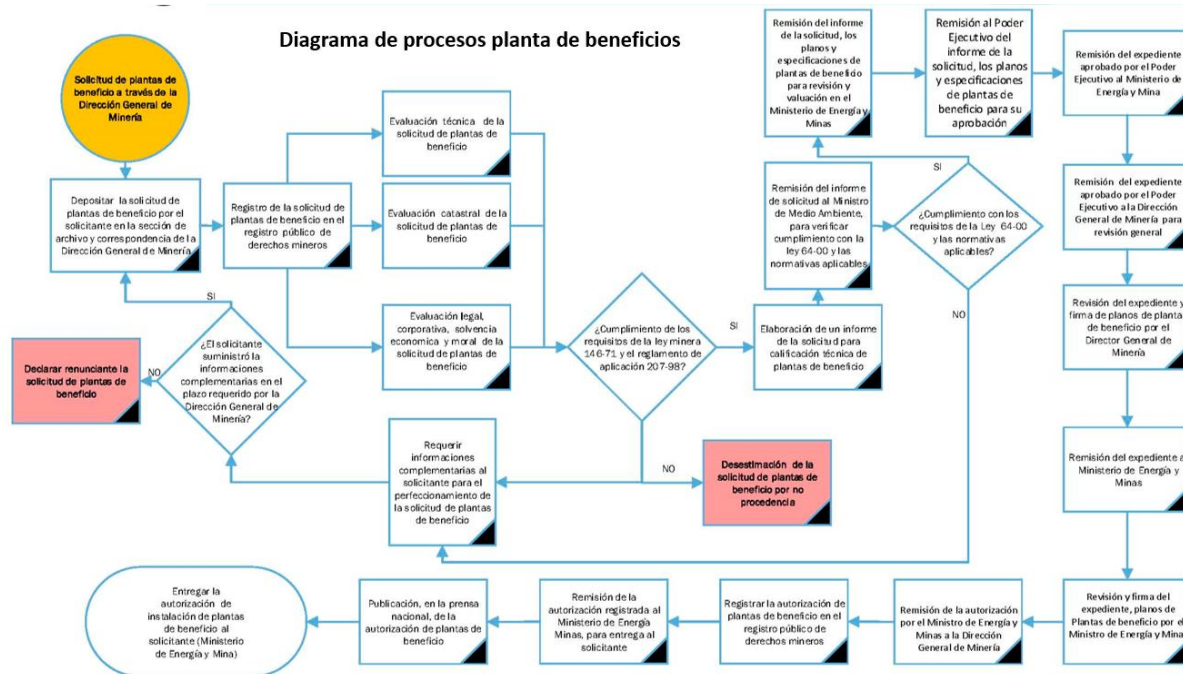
Diagrama de procesos planta de beneficios

Solicitud de plantas de beneficio a través de la Dirección General de Minería

Depositar la solicitud de plantas de beneficio por el solicitante en la sección de archivo y correspondencia de la Dirección General de Minería

Registro de la solicitud de plantas de beneficio en el registro público de derechos mineros

Evaluación técnica de la solicitud de plantas de beneficio

Evaluación catastral de la solicitud de plantas de beneficio

Evaluación legal, corporativa, solvencia economica y moral de la solicitud de plantas de beneficio

¿Cumplimiento de los requisitos de la ley minera 146-71 y el reglamento de aplicación 207-98?

SI

NO

Elaboración de un informe de la solicitud para calificación técnica de plantas de beneficio

Desestimación de la solicitud de plantas de beneficio por no procedencia

Requerir informaciones complementarias al solicitante para el perfeccionamiento de la solicitud de plantas de beneficio

¿El solicitante suministró la informaciones complementarias en el plazo requerido por la Dirección General de Minería?

SI

NO

Declarar renunciante la solicitud de plantas de beneficio

Remisión del informe de solicitud al Ministro de Medio Ambiente, para verificar cumplimiento con la ley 64-00 y las normativas aplicables

¿Cumplimiento con los requisitos de la Ley 64-00 y las normativas aplicables?

SI

NO

Remisión del informe de la solicitud, los planos y especificaciones de plantas de beneficio para revisión y valuación en el Ministerio de Energía y Minas

Remisión al Poder Ejecutivo del informe de la solicitud, los planos y especificaciones de plantas de beneficio para su aprobación

Remisión del expediente aprobado por el Poder Ejecutivo al Ministerio de Energía y Mina

Remisión del expediente aprobado por el Poder Ejecutivo a la Dirección General de Minería para revisión general

Revisión del expediente y firma de planos de planta de beneficio por el Director General de Minería

Remisión del expediente a Ministerio de Energía y Minas

Revisión y firma del expediente, planos de Plantas de beneficio por el Ministro de Energía y Mina

Remisión de la autorización por el Ministro de Energía y Minas a la Dirección General de Minería

Registrar la autorización de plantas de beneficio en el registro público de derechos mineros

Remisión de la autorización registrada al Ministerio de Energía Minas, para entrega al solicitante

Publicación, en la prensa nacional, de la autorización de plantas de beneficio

Entregar la autorización de instalación de plantas de beneficio al solicitante (Ministerio de Energía y Mina)